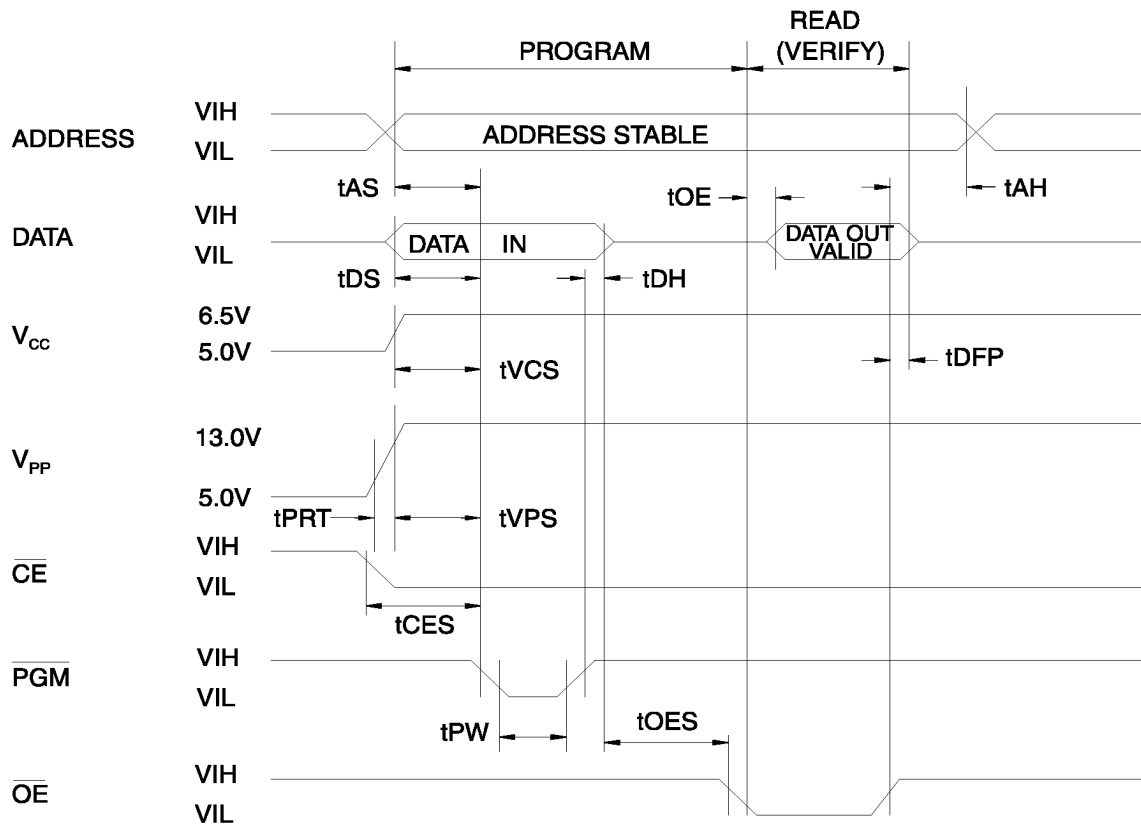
READ
PROGRAM
(VERIFY)

ADDRESS
VIH
VIL
ADDRESS STABLE

tAS
tOE
tAH

DATA
VIH
VIL
DATA IN
DATA OUT VALID

tDS
tDH

$V_{CC}$
6.5V
5.0V
tVCS
tDFP

$V_{PP}$
13.0V
5.0V
tPRT
tVPS

$\overline{CE}$
VIH
VIL
tCES

$\overline{PGM}$
VIH
VIL
tPW
tOES

$\overline{OE}$
VIH
VIL